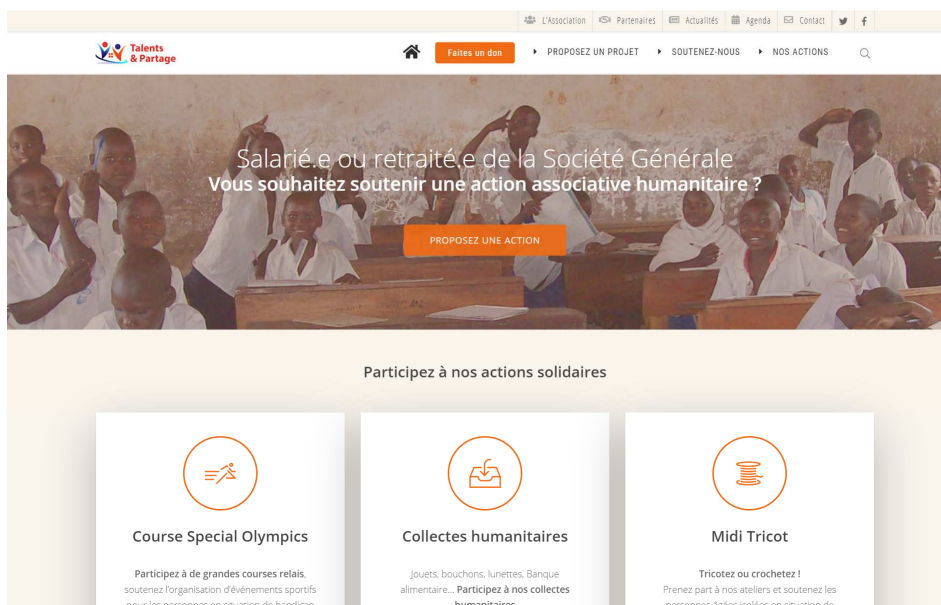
L'Association Partenaires Actualités Agenda Contact

Talents & Partage

Faites un don

PROPOSEZ UN PROJET SOUTENEZ-NOUS NOS ACTIONS

Salarié.e ou retraité.e de la Société Générale
Vous souhaitez soutenir une action associative humanitaire ?

PROPOSEZ UNE ACTION

Participez à nos actions solidaires

Course Special Olympics

Participez à de grandes courses relais, soutenez l'organisation d'événements sportifs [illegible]

Collectes humanitaires

Jouets, bouchons, lunettes, Banque alimentaire... Participez à nos collectes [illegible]

Midi Tricot

Tricotez ou crochetez !
Prenez part à nos ateliers et soutenez les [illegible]